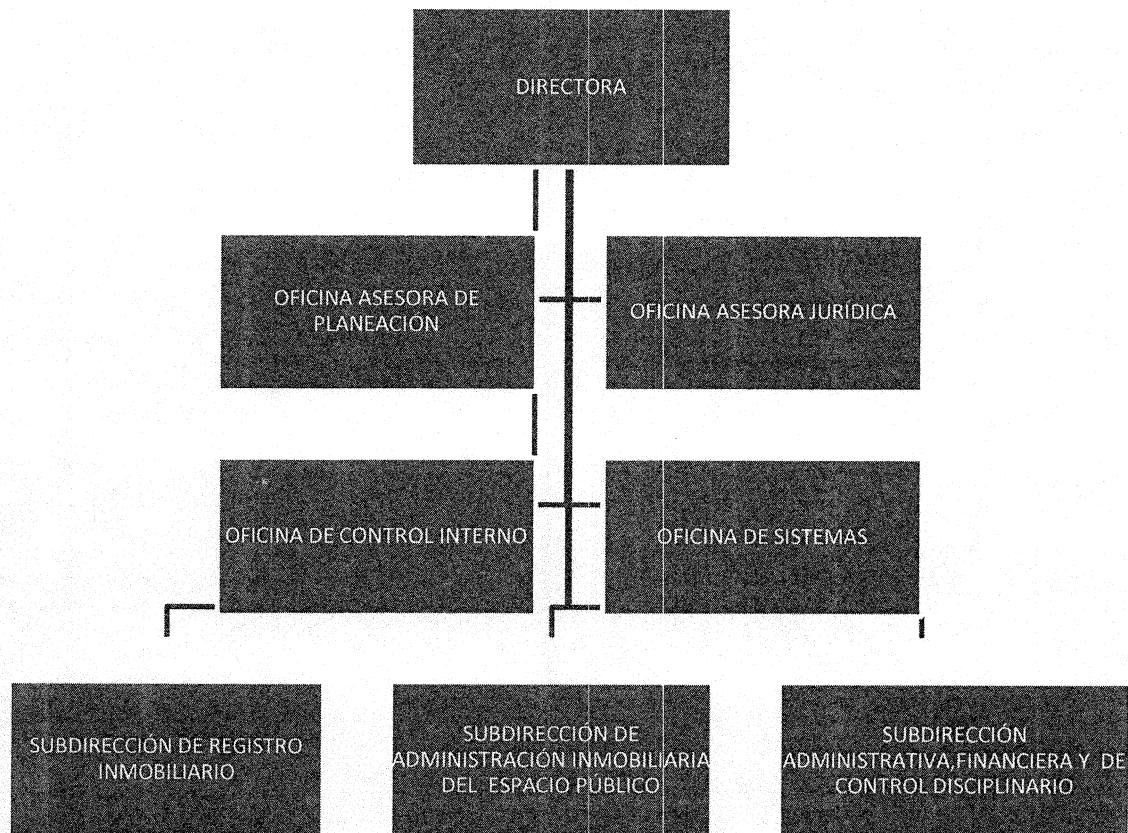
DIRECTORA

OFICINA ASESORA DE PLANEACIÓN

OFICINA ASESORA JURÍDICA

OFICINA DE CONTROL INTERNO

OFICINA DE SISTEMAS

SUBDIRECCIÓN DE REGISTRO INMOBILIARIO

SUBDIRECCIÓN DE ADMINISTRACIÓN INMOBILIARIA DEL ESPACIO PÚBLICO

SUBDIRECCIÓN ADMINISTRATIVA,FINANCIERA Y DE CONTROL DISCIPLINARIO